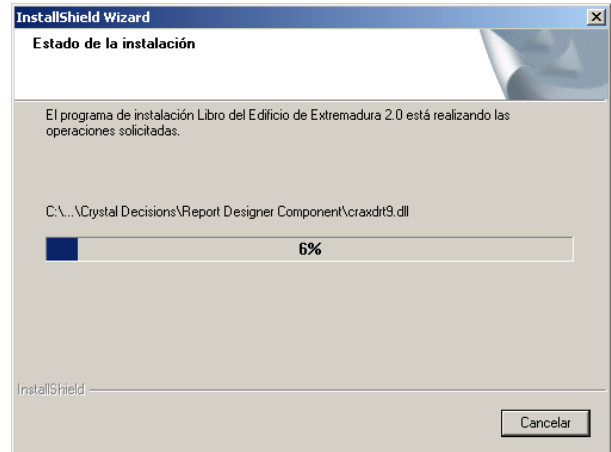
InstallShield Wizard

Estado de la instalación

El programa de instalación Libro del Edificio de Extremadura 2.0 está realizando las operaciones solicitadas.

C:\...\Crystal Decisions\Report Designer Component\craxdrt9.dll

6%

InstallShield

Cancelar